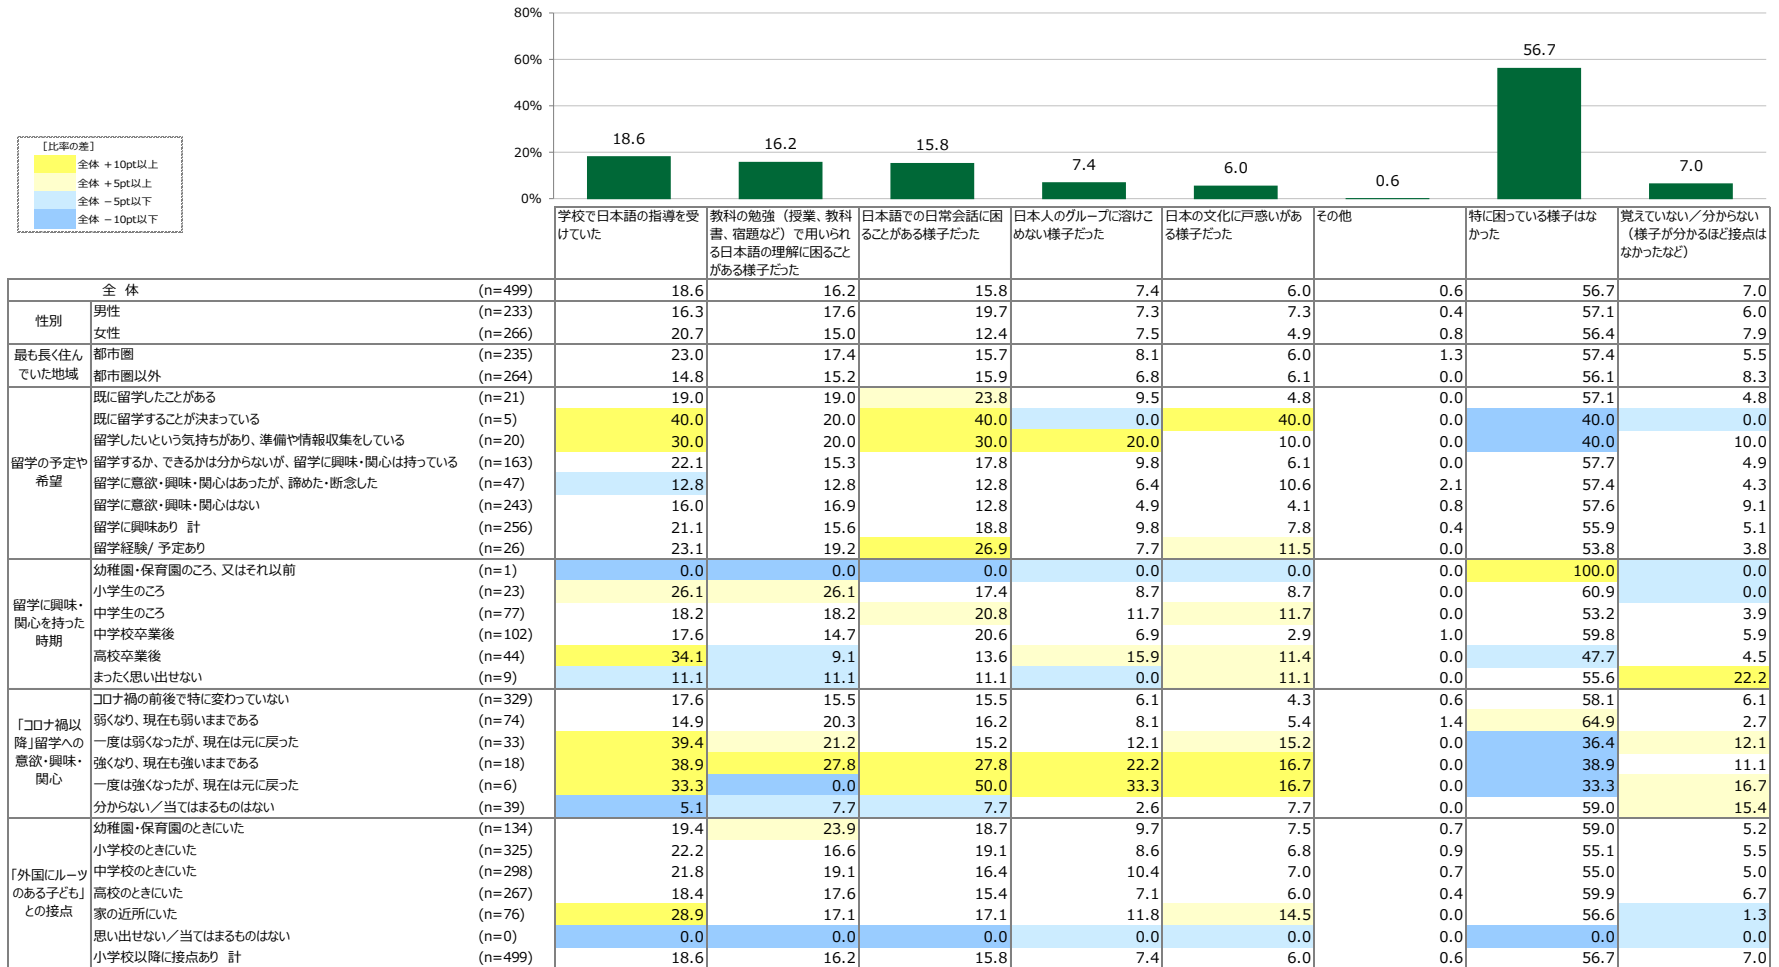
［比率の差］
全体 ＋10pt以上
全体 ＋5pt以上
全体 －5pt以下
全体 －10pt以下

80%
60%
40%
20%
0%

18.6
16.2
15.8
7.4
6.0
0.6
56.7
7.0

| | | | 学校で日本語の指導を受けていた | 教科の勉強（授業、教科書、宿題など）で用いられる日本語の理解に困ることがある様子だった | 日本語での日常会話に困ることがある様子だった | 日本人のグループに溶けこめない様子だった | 日本の文化に戸惑いがある様子だった | その他 | 特に困っている様子はなかった | 覚えていない／分からない（様子が分かるほど接点はなかったなど） |
|---|---|---|---|---|---|---|---|---|---|---|
| 全 体 | | (n=499) | 18.6 | 16.2 | 15.8 | 7.4 | 6.0 | 0.6 | 56.7 | 7.0 |
| 性別 | 男性 | (n=233) | 16.3 | 17.6 | 19.7 | 7.3 | 7.3 | 0.4 | 57.1 | 6.0 |
| | 女性 | (n=266) | 20.7 | 15.0 | 12.4 | 7.5 | 4.9 | 0.8 | 56.4 | 7.9 |
| 最も長く住んでいた地域 | 都市圏 | (n=235) | 23.0 | 17.4 | 15.7 | 8.1 | 6.0 | 1.3 | 57.4 | 5.5 |
| | 都市圏以外 | (n=264) | 14.8 | 15.2 | 15.9 | 6.8 | 6.1 | 0.0 | 56.1 | 8.3 |
| 留学の予定や希望 | 既に留学したことがある | (n=21) | 19.0 | 19.0 | 23.8 | 9.5 | 4.8 | 0.0 | 57.1 | 4.8 |
| | 既に留学することが決まっている | (n=5) | 40.0 | 20.0 | 40.0 | 0.0 | 40.0 | 0.0 | 40.0 | 0.0 |
| | 留学したいという気持ちがあり、準備や情報収集をしている | (n=20) | 30.0 | 20.0 | 30.0 | 20.0 | 10.0 | 0.0 | 40.0 | 10.0 |
| | 留学するか、できるかは分からないが、留学に興味・関心は持っている | (n=163) | 22.1 | 15.3 | 17.8 | 9.8 | 6.1 | 0.0 | 57.7 | 4.9 |
| | 留学に意欲・興味・関心はあったが、諦めた・断念した | (n=47) | 12.8 | 12.8 | 12.8 | 6.4 | 10.6 | 2.1 | 57.4 | 4.3 |
| | 留学に意欲・興味・関心はない | (n=243) | 16.0 | 16.9 | 12.8 | 4.9 | 4.1 | 0.8 | 57.6 | 9.1 |
| | 留学に興味あり 計 | (n=256) | 21.1 | 15.6 | 18.8 | 9.8 | 7.8 | 0.4 | 55.9 | 5.1 |
| | 留学経験/ 予定あり | (n=26) | 23.1 | 19.2 | 26.9 | 7.7 | 11.5 | 0.0 | 53.8 | 3.8 |
| 留学に興味・関心を持った時期 | 幼稚園・保育園のころ、又はそれ以前 | (n=1) | 0.0 | 0.0 | 0.0 | 0.0 | 0.0 | 0.0 | 100.0 | 0.0 |
| | 小学生のころ | (n=23) | 26.1 | 26.1 | 17.4 | 8.7 | 8.7 | 0.0 | 60.9 | 0.0 |
| | 中学生のころ | (n=77) | 18.2 | 18.2 | 20.8 | 11.7 | 11.7 | 0.0 | 53.2 | 3.9 |
| | 中学校卒業後 | (n=102) | 17.6 | 14.7 | 20.6 | 6.9 | 2.9 | 1.0 | 59.8 | 5.9 |
| | 高校卒業後 | (n=44) | 34.1 | 9.1 | 13.6 | 15.9 | 11.4 | 0.0 | 47.7 | 4.5 |
| | まったく思い出せない | (n=9) | 11.1 | 11.1 | 11.1 | 0.0 | 11.1 | 0.0 | 55.6 | 22.2 |
| 「コロナ禍以降」留学への意欲・興味・関心 | コロナ禍の前後で特に変わっていない | (n=329) | 17.6 | 15.5 | 15.5 | 6.1 | 4.3 | 0.6 | 58.1 | 6.1 |
| | 弱くなり、現在も弱いままである | (n=74) | 14.9 | 20.3 | 16.2 | 8.1 | 5.4 | 1.4 | 64.9 | 2.7 |
| | 一度は弱くなったが、現在は元に戻った | (n=33) | 39.4 | 21.2 | 15.2 | 12.1 | 15.2 | 0.0 | 36.4 | 12.1 |
| | 強くなり、現在も強いままである | (n=18) | 38.9 | 27.8 | 27.8 | 22.2 | 16.7 | 0.0 | 38.9 | 11.1 |
| | 一度は強くなったが、現在は元に戻った | (n=6) | 33.3 | 0.0 | 50.0 | 33.3 | 16.7 | 0.0 | 33.3 | 16.7 |
| | 分からない／当てはまるものはない | (n=39) | 5.1 | 7.7 | 7.7 | 2.6 | 7.7 | 0.0 | 59.0 | 15.4 |
| 「外国にルーツのある子ども」との接点 | 幼稚園・保育園のときにいた | (n=134) | 19.4 | 23.9 | 18.7 | 9.7 | 7.5 | 0.7 | 59.0 | 5.2 |
| | 小学校のときにいた | (n=325) | 22.2 | 16.6 | 19.1 | 8.6 | 6.8 | 0.9 | 55.1 | 5.5 |
| | 中学校のときにいた | (n=298) | 21.8 | 19.1 | 16.4 | 10.4 | 7.0 | 0.7 | 55.0 | 5.0 |
| | 高校のときにいた | (n=267) | 18.4 | 17.6 | 15.4 | 7.1 | 6.0 | 0.4 | 59.9 | 6.7 |
| | 家の近所にいた | (n=76) | 28.9 | 17.1 | 17.1 | 11.8 | 14.5 | 0.0 | 56.6 | 1.3 |
| | 思い出せない／当てはまるものはない | (n=0) | 0.0 | 0.0 | 0.0 | 0.0 | 0.0 | 0.0 | 0.0 | 0.0 |
| | 小学校以降に接点あり 計 | (n=499) | 18.6 | 16.2 | 15.8 | 7.4 | 6.0 | 0.6 | 56.7 | 7.0 |